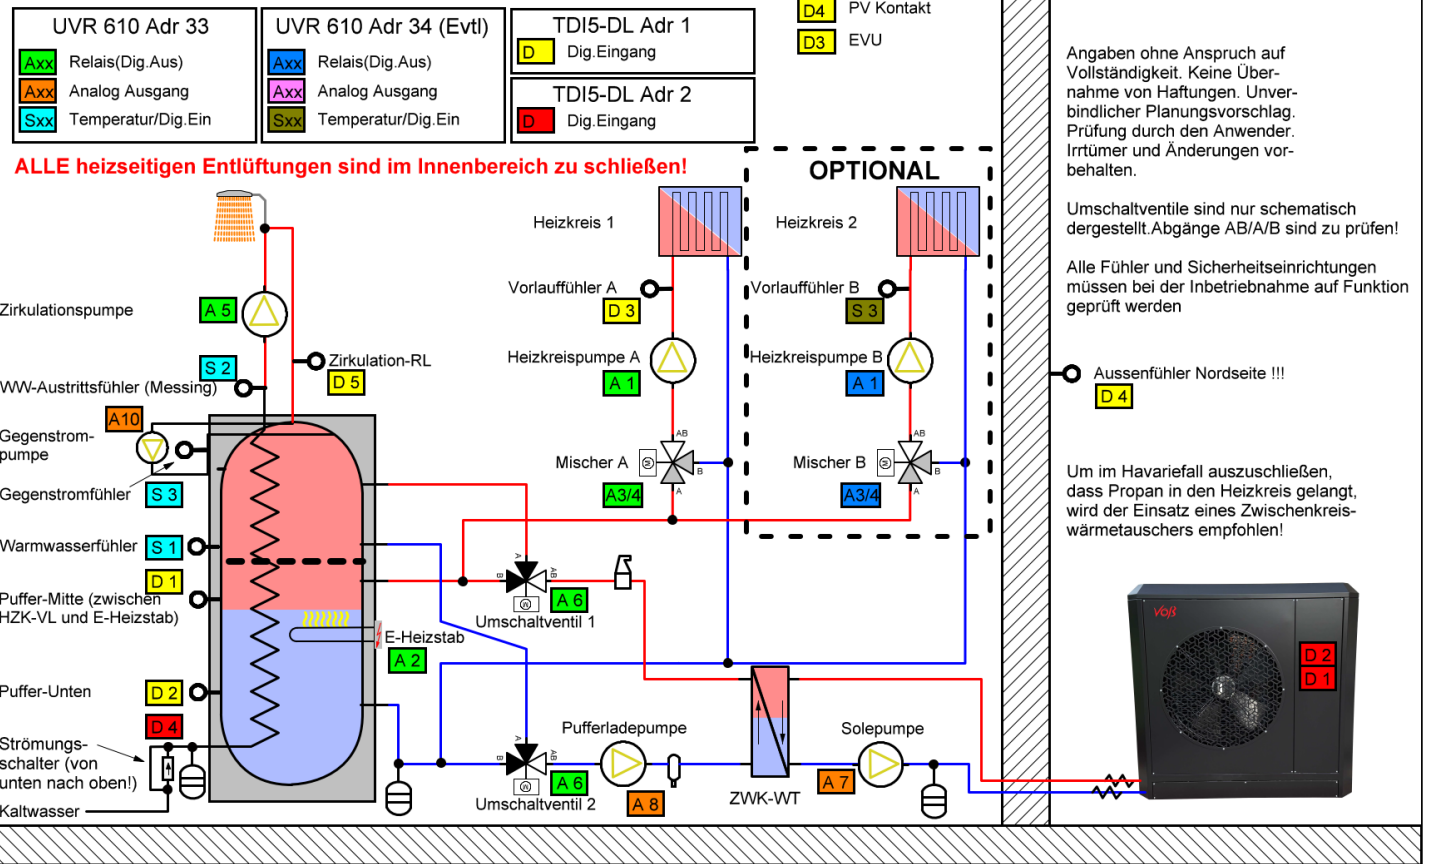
UVR 610 Adr 33
Axx Relais(Dig.Aus)
Axx Analog Ausgang
Sxx Temperatur/Dig.Ein

UVR 610 Adr 34 (Evtl)
Axx Relais(Dig.Aus)
Axx Analog Ausgang
Sxx Temperatur/Dig.Ein

TDI5-DL Adr 1
D Dig.Eingang

TDI5-DL Adr 2
D Dig.Eingang

D4 PV Kontakt
D3 EVU

Angaben ohne Anspruch auf Vollständigkeit. Keine Übernahme von Haftungen. Unverbindlicher Planungsvorschlag. Prüfung durch den Anwender. Irrtümer und Änderungen vorbehalten.

Umschaltventile sind nur schematisch dergestellt.Abgänge AB/A/B sind zu prüfen!

Alle Fühler und Sicherheitseinrichtungen müssen bei der Inbetriebnahme auf Funktion geprüft werden

ALLE heizseitigen Entlüftungen sind im Innenbereich zu schließen!

OPTIONAL

Heizkreis 1
Heizkreis 2
Vorlauffühler A
D 3
Vorlauffühler B
S 3
Heizkreispumpe A
A 1
Heizkreispumpe B
A 1
Mischer A
A3/4
Mischer B
A3/4
AB
B
A
AB
B
A

Zirkulationspumpe
A 5
S 2
Zirkulation-RL
D 5
WW-Austrittsfühler (Messing)
A10
Gegenstrom-pumpe
Gegenstromfühler
S 3
Warmwasserfühler
S 1
D 1
Puffer-Mitte (zwischen HZK-VL und E-Heizstab)
E-Heizstab
A 2
Puffer-Unten
D 2
D 4
Strömungs-schalter (von unten nach oben!)
Kaltwasser

Aussenfühler Nordseite !!!
D 4

Um im Havariefall auszuschließen, dass Propan in den Heizkreis gelangt, wird der Einsatz eines Zwischenkreis-wärmetauschers empfohlen!

A
B
AB
A 6
Umschaltventil 1
Pufferladepumpe
B
AB
A 6
Umschaltventil 2
A 8
ZWK-WT
Solepumpe
A 7

Voß
D 2
D 1